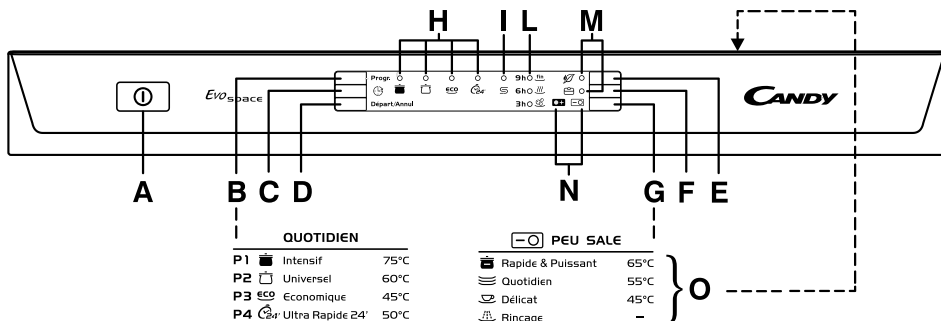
H I L M

Evospace

Progr.

ECO

24'

9h

6h

3h

Depart/Annul

CANDY

A B C D N G F E

QUOTIDIEN

| | | |
|---|---|---|
| P1 | Intensif | 75°C |
| P2 | Universel | 60°C |
| P3 ECO | Economique | 45°C |
| P4 24' | Ultra Rapide 24' | 50°C |

PEU SALE

| | |
|---|---|
| Rapide & Puissant | 65°C |
| Quotidien | 55°C |
| Délicat | 45°C |
| Rincage | – |

O